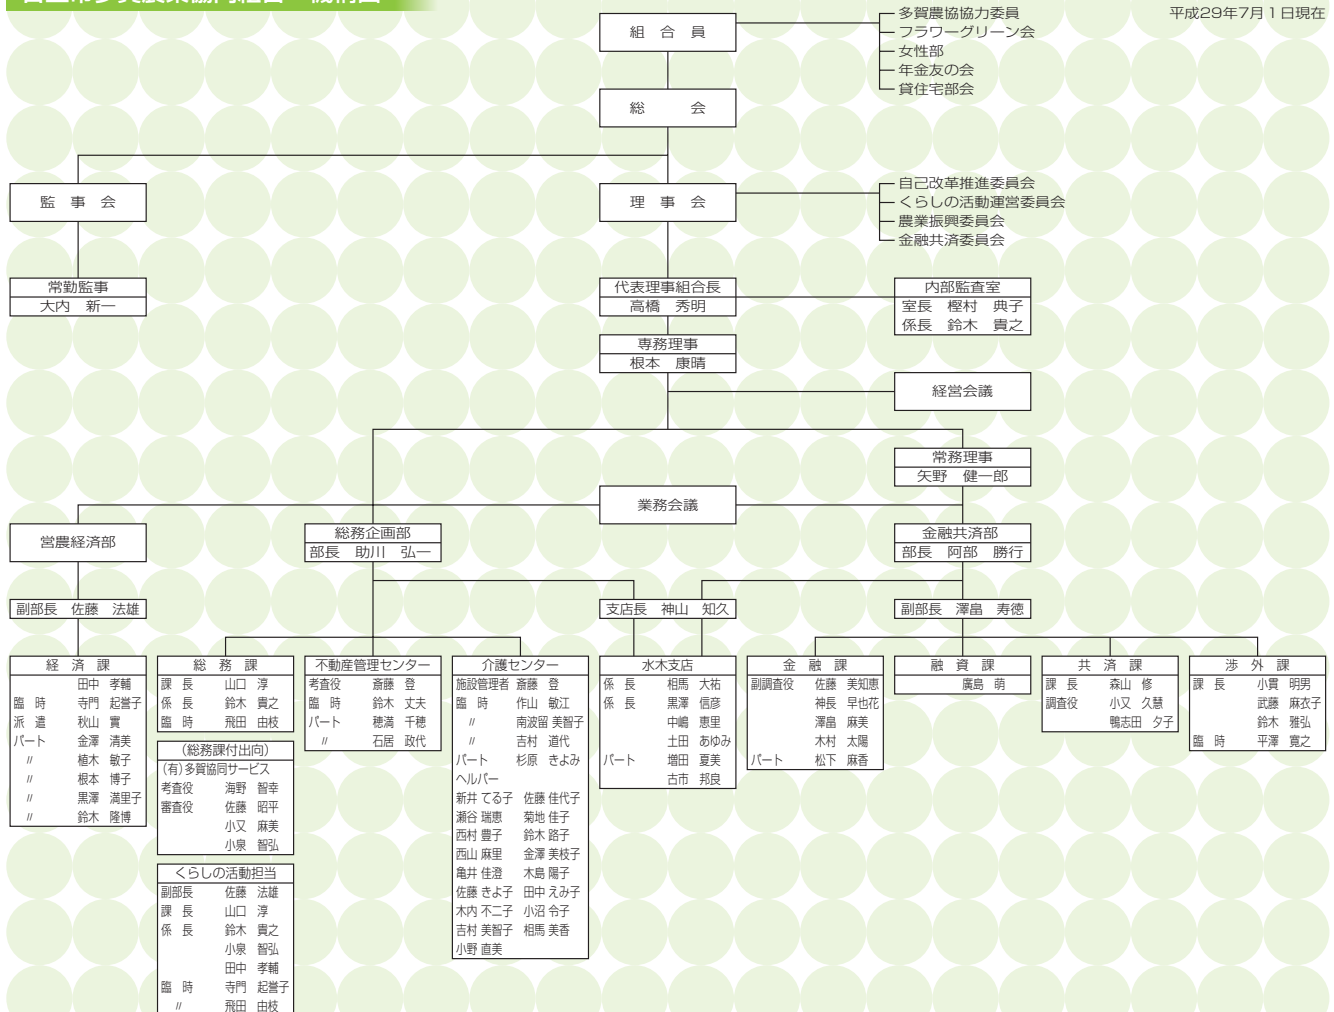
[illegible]

平成29年7月1日現在

組 合 員

多賀農協協力委員
フラワーグリーン会
女性部
年金友の会
貸住宅部会

総 会

監 事 会

理 事 会

自己改革推進委員会
くらしの活動運営委員会
農業振興委員会
金融共済委員会

常勤監事
大内 新一

代表理事組合長
高橋 秀明

内部監査室
室長 樫村 典子
係長 鈴木 貴之

専務理事
根本 康晴

経営会議

常務理事
矢野 健一郎

業務会議

営農経済部

副部長 佐藤 法雄

総務企画部
部長 助川 弘一

金融共済部
部長 阿部 勝行

支店長 神山 知久

副部長 澤畠 寿徳

経 済 課
田中 孝輔
臨 時 寺門 起誉子
派 遣 秋山 實
パート 金澤 清美
〃 植木 敏子
〃 根本 博子
〃 黒澤 満里子
〃 鈴木 隆博

総 務 課
課 長 山口 淳
係 長 鈴木 貴之
臨 時 飛田 由枝

(総務課付出向)
(有)多賀協同サービス
考査役 海野 智幸
審査役 佐藤 昭平
小又 麻美
小泉 智弘

くらしの活動担当
副部長 佐藤 法雄
課 長 山口 淳
係 長 鈴木 貴之
小泉 智弘
田中 孝輔
臨 時 寺門 起誉子
〃 飛田 由枝

不動産管理センター
考査役 斎藤 登
臨 時 鈴木 丈夫
パート 穂満 千穂
〃 石居 政代

介護センター
施設管理者 斎藤 登
臨 時 作山 敏江
〃 南波留 美智子
〃 吉村 道代
パート 杉原 きよみ
ヘルパー
新井 てる子 佐藤 佳代子
瀬谷 瑞恵 菊地 佳子
西村 豊子 鈴木 路子
西山 麻里 金澤 美枝子
亀井 佳澄 木島 陽子
佐藤 きよ子 田中 えみ子
木内 不二子 小沼 令子
吉村 美智子 相馬 美香
小野 直美

水木支店
係 長 相馬 大祐
係 長 黒澤 信彦
中嶋 恵里
土田 あゆみ
パート 増田 夏美
古市 邦良

金 融 課
副調査役 佐藤 美知恵
神長 早也花
澤畠 麻美
木村 太陽
パート 松下 麻香

融 資 課
廣島 萌

共 済 課
課 長 森山 修
調査役 小又 久慧
鴨志田 夕子

渉 外 課
課 長 小貫 明男
武藤 麻衣子
鈴木 雅弘
臨 時 平澤 寛之